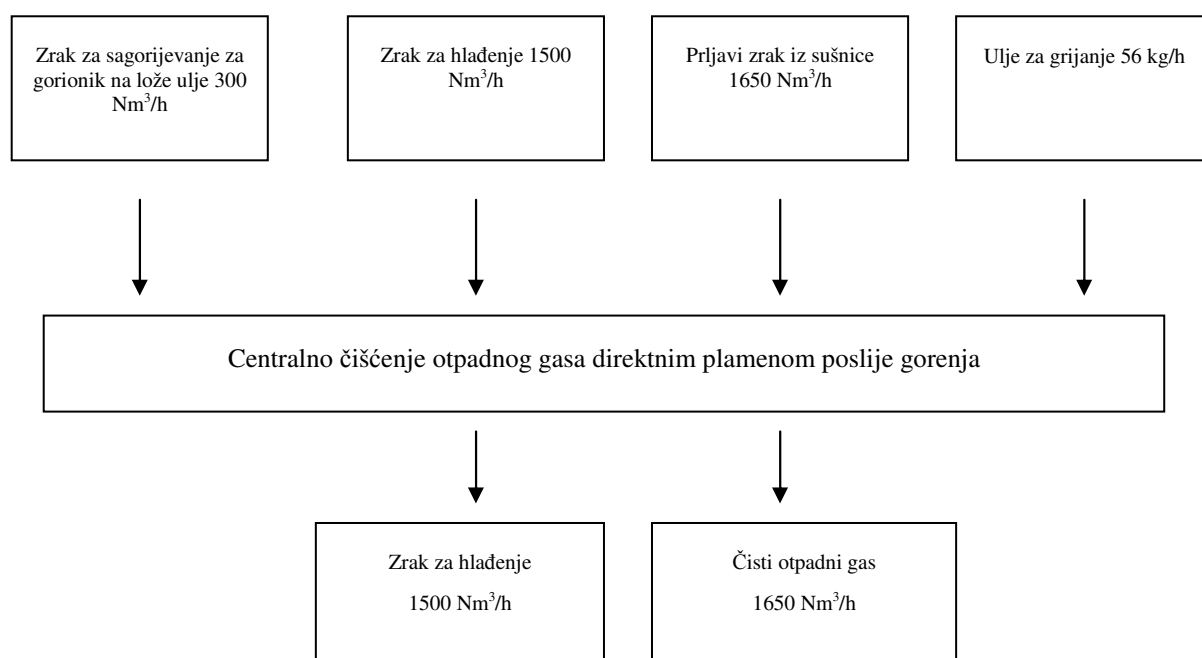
Zrak za sagorijevanje za gorionik na lože ulje 300 Nm$^3$/h

Zrak za hlađenje 1500 Nm$^3$/h

Prljavi zrak iz sušnice 1650 Nm$^3$/h

Ulje za grijanje 56 kg/h

Centralno čišćenje otpadnog gasa direktnim plamenom poslije gorenja

Zrak za hlađenje

1500 Nm$^3$/h

Čisti otpadni gas

1650 Nm$^3$/h